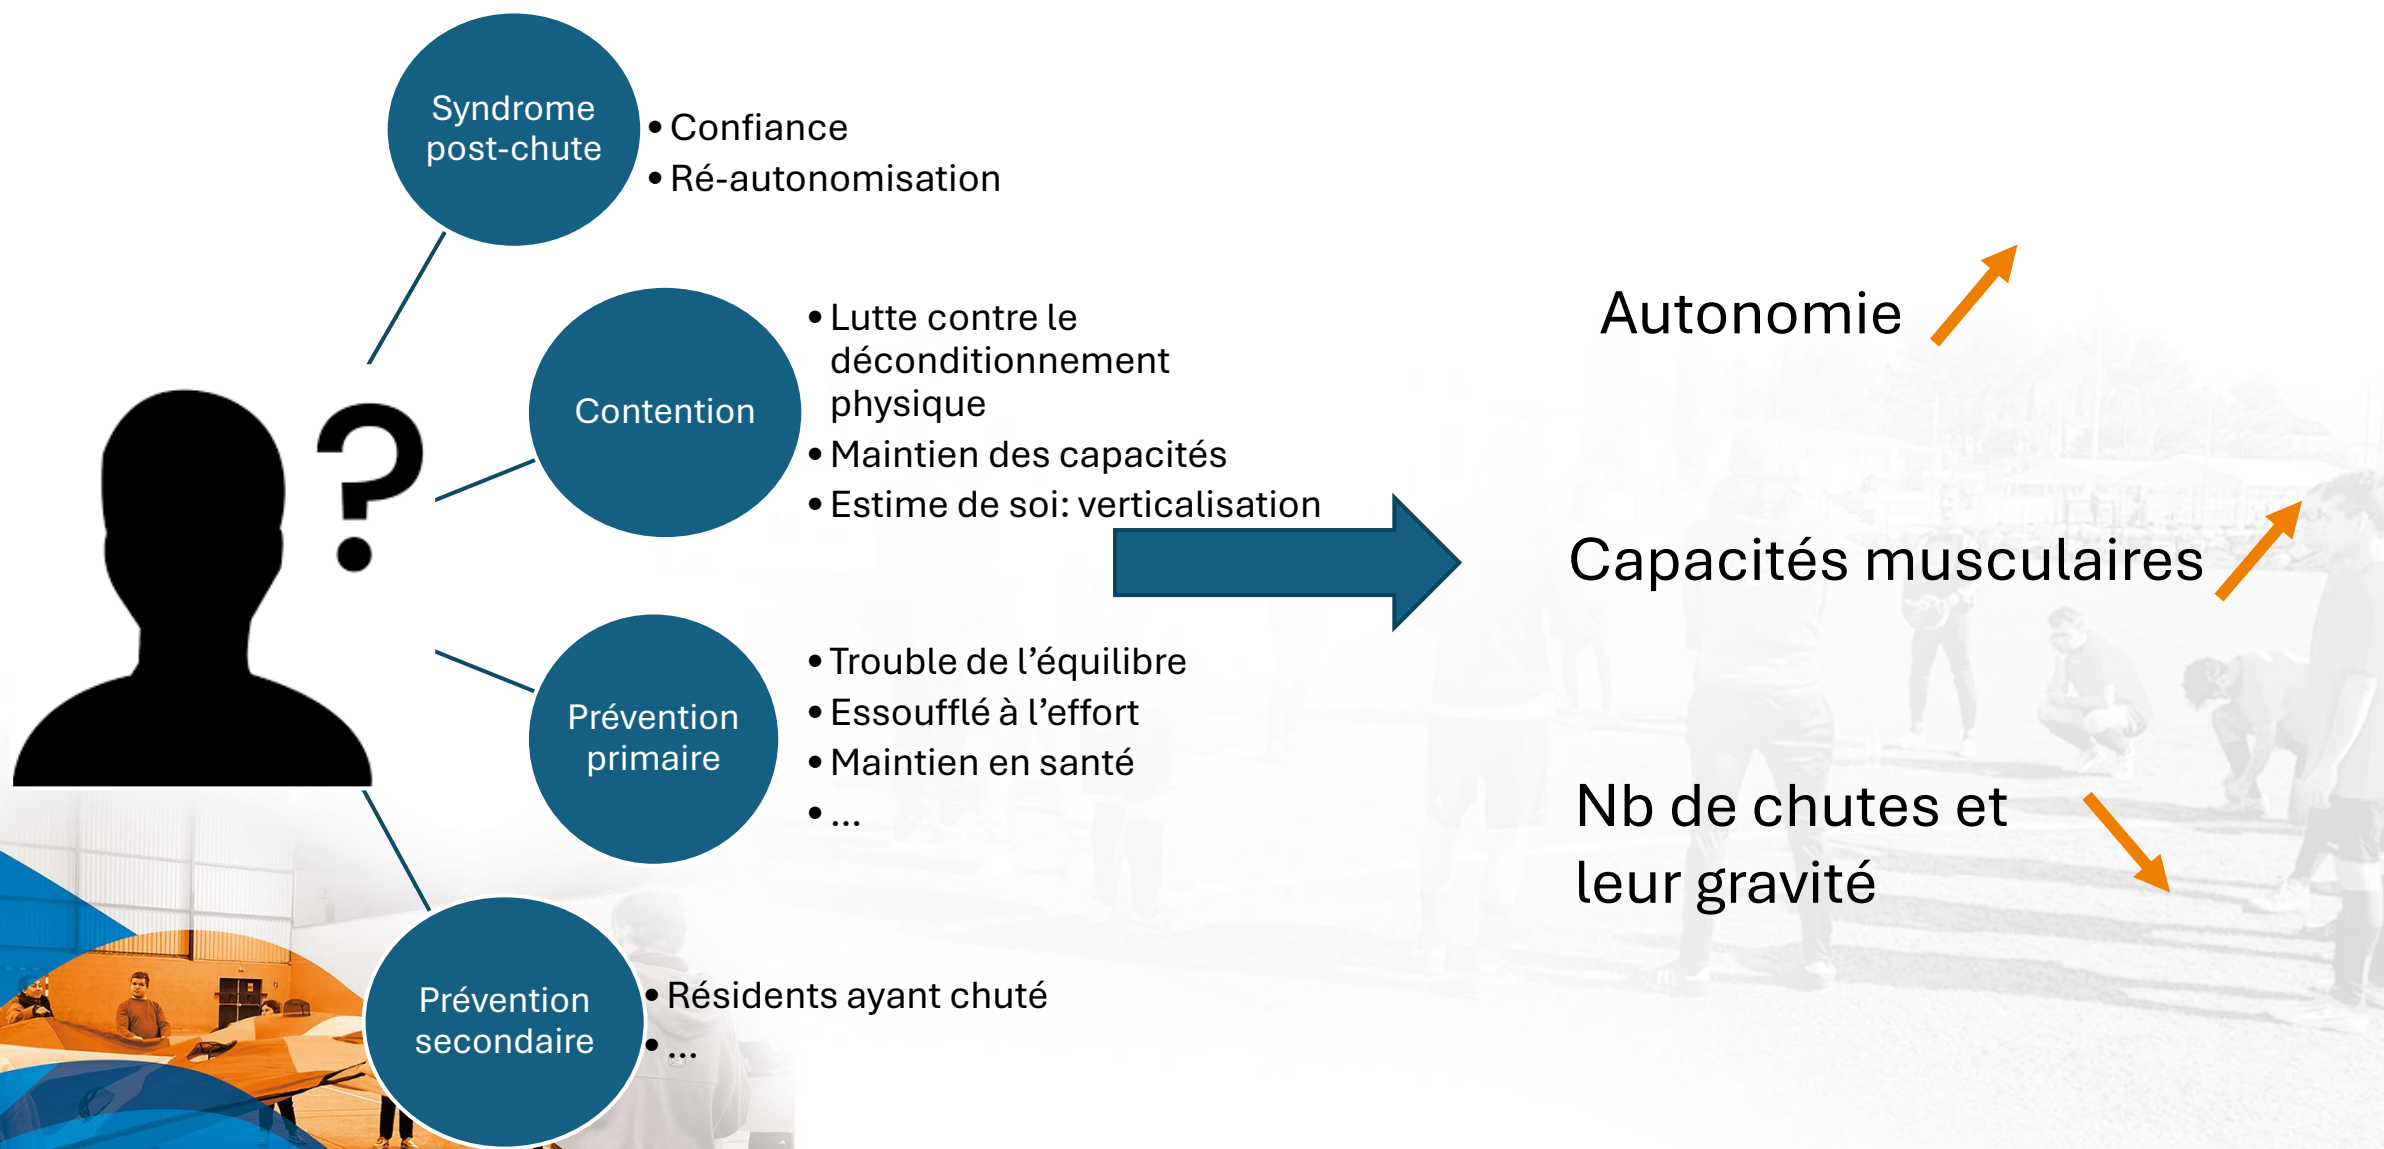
Syndrome post-chute

- Confiance
- Ré-autonomisation

Contention

- Lutte contre le déconditionnement physique
- Maintien des capacités
- Estime de soi: verticalisation

Prévention primaire

- Trouble de l’équilibre
- Essoufflé à l’effort
- Maintien en santé
- …

Prévention secondaire

- Résidents ayant chuté
- …

?

Autonomie

Capacités musculaires

Nb de chutes et leur gravité